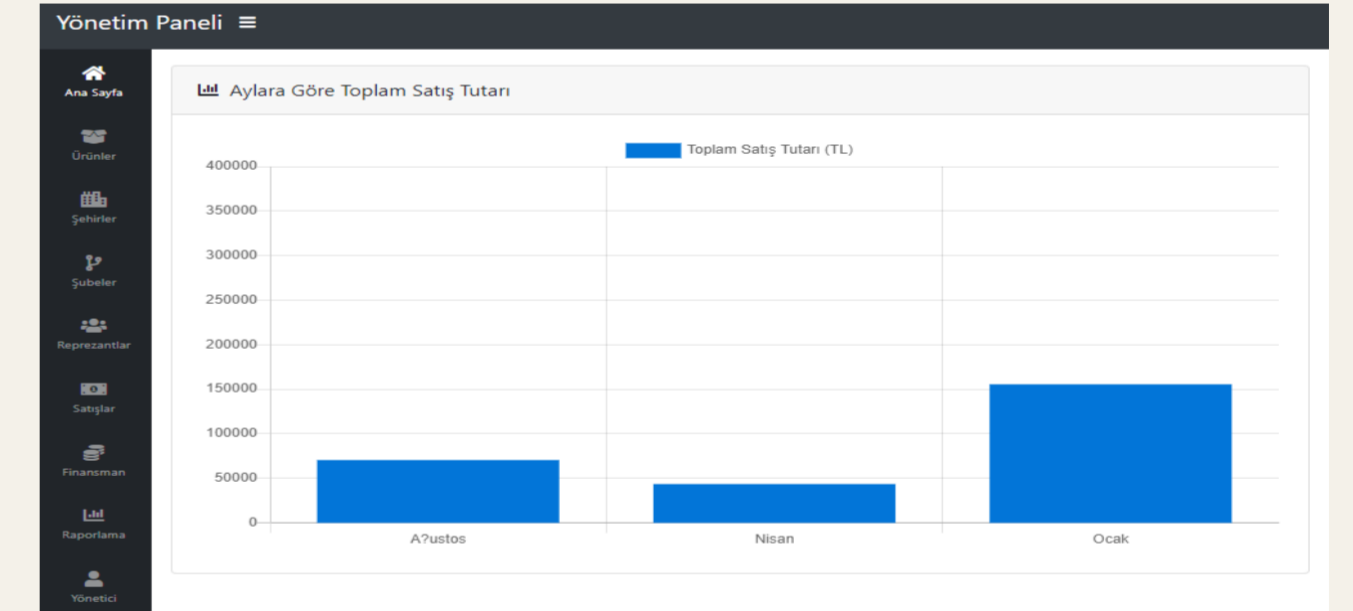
Yönetim Paneli ≡

Ana Sayfa
Ürünler
Şehirler
Şubeler
Reprezantlar
Satışlar
Finansman
Raporlama
Yönetici

Aylara Göre Toplam Satış Tutarı

Toplam Satış Tutarı (TL)

400000
350000
300000
250000
200000
150000
100000
50000
0

A?ustos
Nisan
Ocak